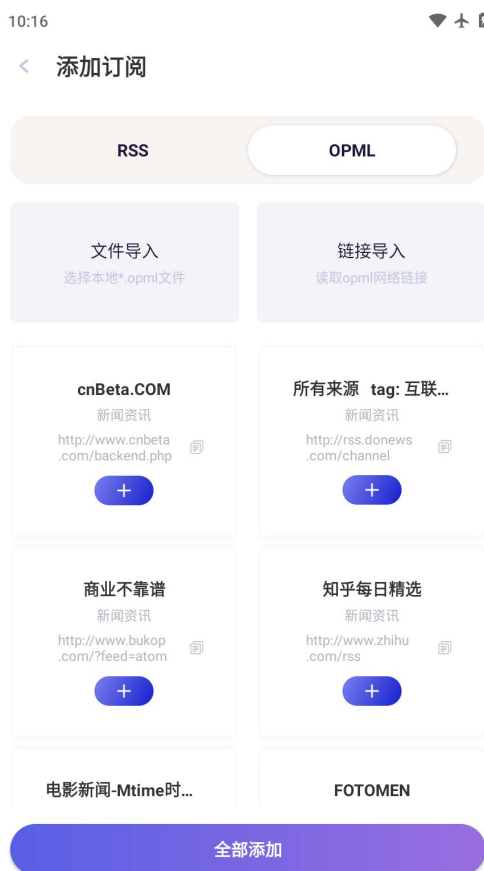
10:16

<

添加订阅

RSS

OPML

文件导入
选择本地*.opml文件

链接导入
读取opml网络链接

cnBeta.COM
新闻资讯
http://www.cnbeta.com/backend.php
+

所有来源 tag: 互联...
新闻资讯
http://rss.donews.com/channel
+

商业不靠谱
新闻资讯
http://www.bukop.com/?feed=atom
+

知乎每日精选
新闻资讯
http://www.zhihu.com/rss
+

电影新闻-Mtime时...

FOTOMEN

全部添加